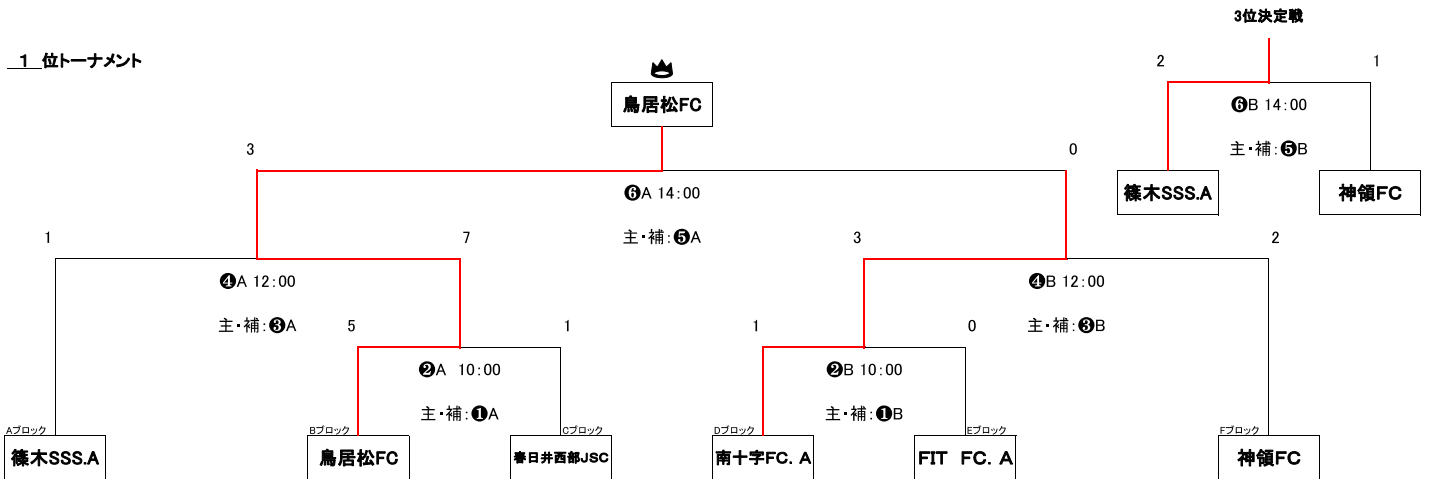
3位決定戦

1 位トーナメント

2

1

❻B 14:00

主・補:❺B

篠木SSS.A

神領FC

鳥居松FC

3

0

❻A 14:00

主・補:❺A

1

7

3

2

❹A 12:00

主・補:❸A

❹B 12:00

主・補:❸B

5

1

1

0

❷A 10:00

主・補:❶A

❷B 10:00

主・補:❶B

Aブロック

篠木SSS.A

Bブロック

鳥居松FC

Cブロック

春日井西部JSC

Dブロック

南十字FC. A

Eブロック

FIT FC. A

Fブロック

神領FC